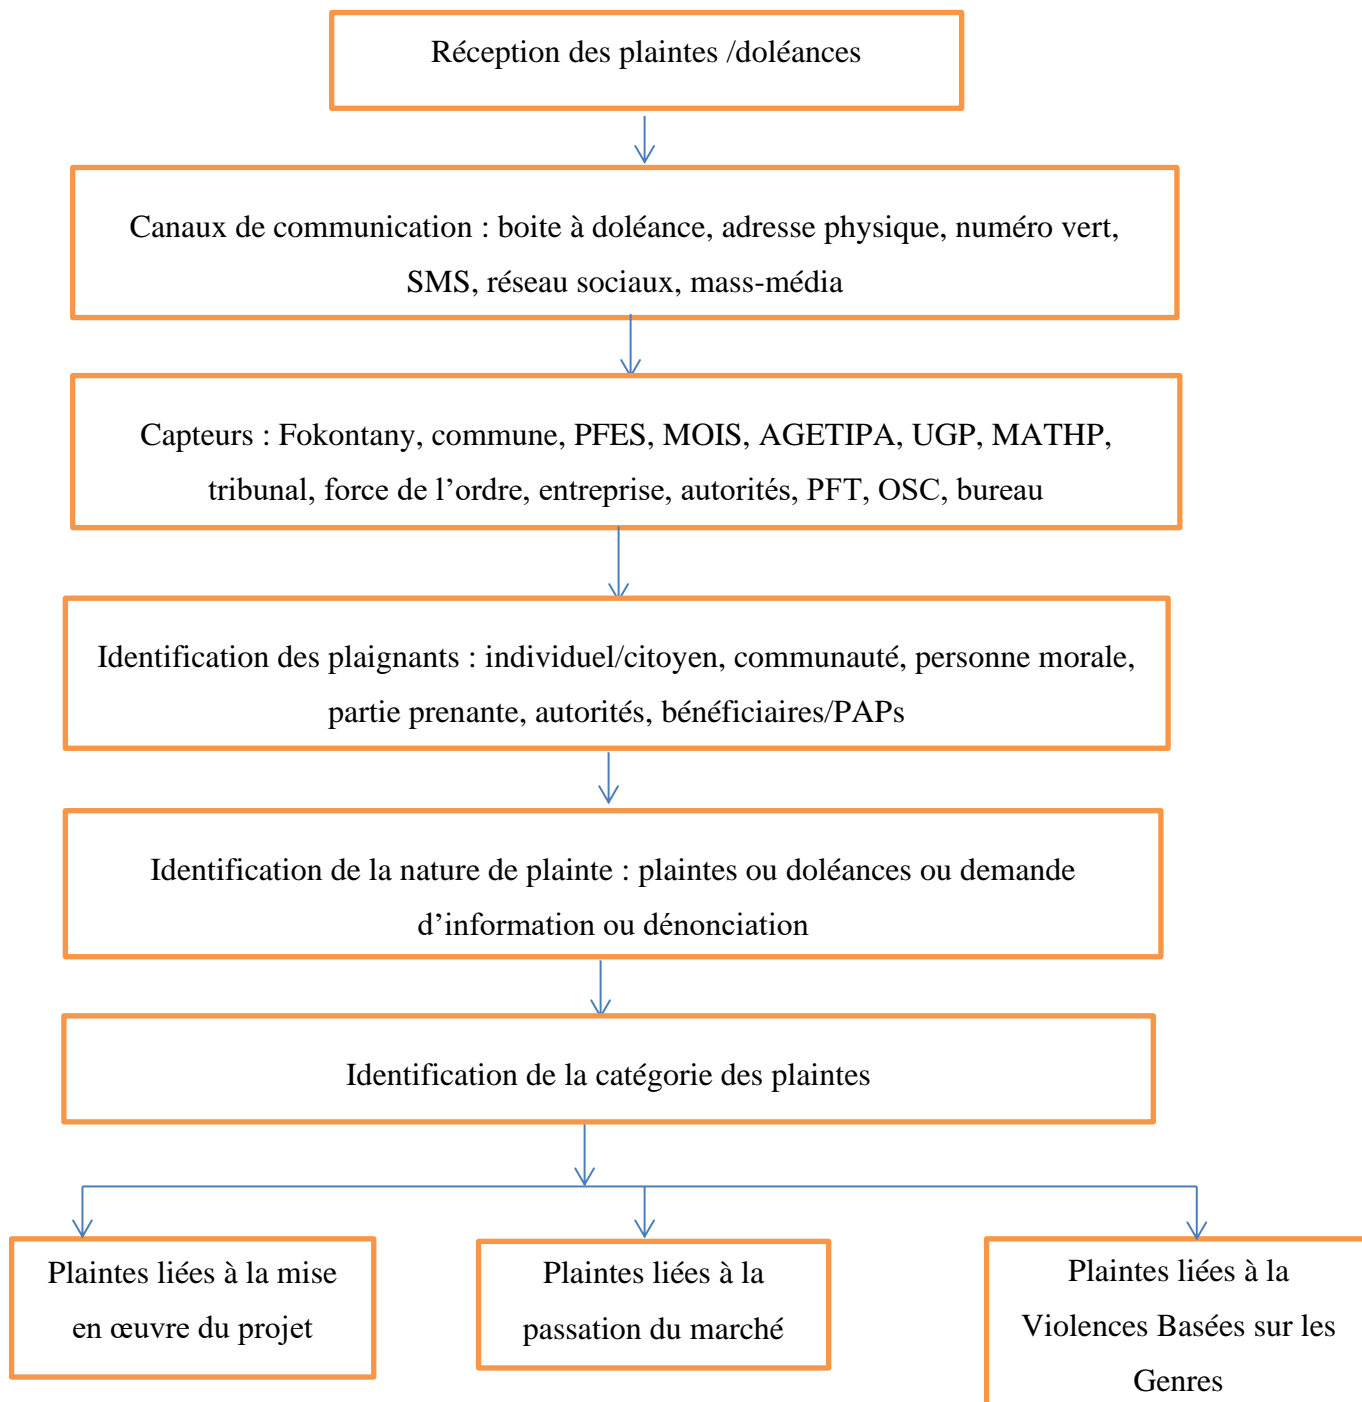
Réception des plaintes /doléances

Canaux de communication : boite à doléance, adresse physique, numéro vert, SMS, réseau sociaux, mass-média

Capteurs : Fokontany, commune, PFES, MOIS, AGETIPA, UGP, MATHP, tribunal, force de l’ordre, entreprise, autorités, PFT, OSC, bureau

Identification des plaignants : individuel/citoyen, communauté, personne morale, partie prenante, autorités, bénéficiaires/PAPs

Identification de la nature de plainte : plaintes ou doléances ou demande d’information ou dénonciation

Identification de la catégorie des plaintes

Plaintes liées à la mise en œuvre du projet

Plaintes liées à la passation du marché

Plaintes liées à la Violences Basées sur les Genres